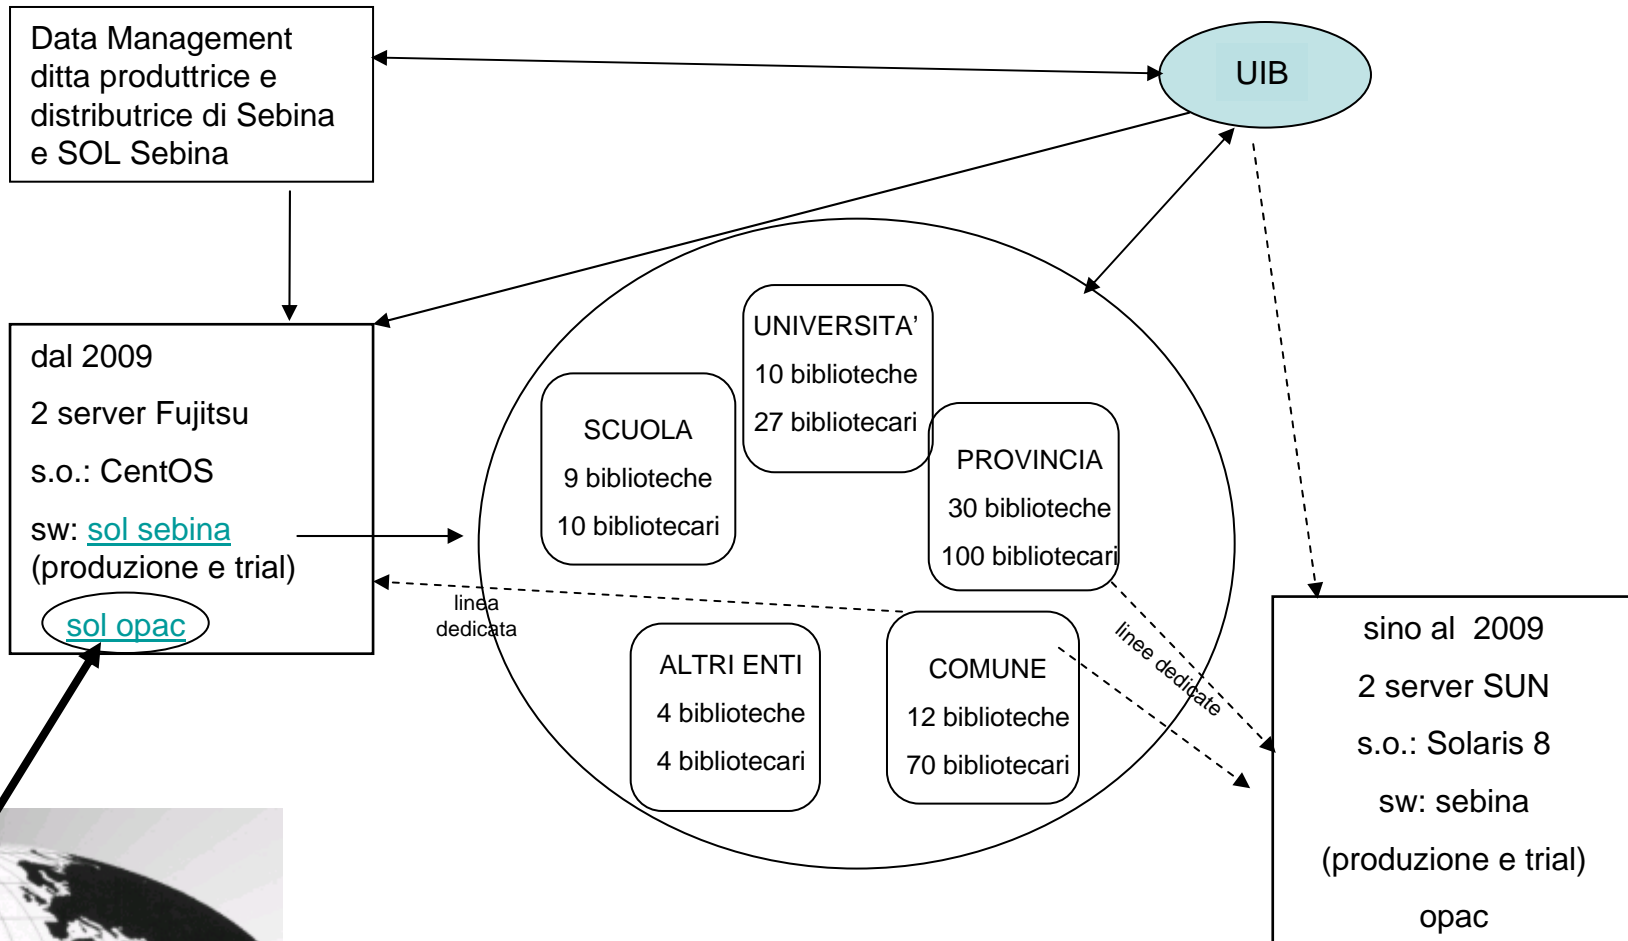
Data Management ditta produttrice e distributrice di Sebina e SOL Sebina

UIB

dal 2009

2 server Fujitsu

s.o.: CentOS

sw: sol sebina (produzione e trial)

sol opac

UNIVERSITA'

10 biblioteche

27 bibliotecari

SCUOLA

9 biblioteche

10 bibliotecari

PROVINCIA

30 biblioteche

100 bibliotecari

linea dedicata

linee dedicate

ALTRI ENTI

4 biblioteche

4 bibliotecari

COMUNE

12 biblioteche

70 bibliotecari

sino al 2009

2 server SUN

s.o.: Solaris 8

sw: sebina

(produzione e trial)

opac